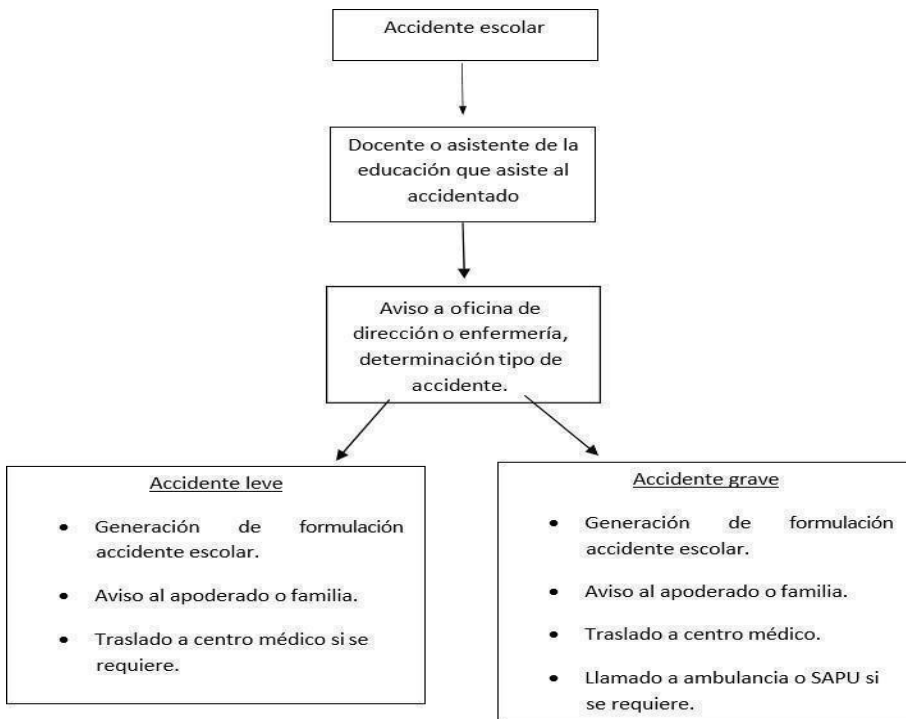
Accidente escolar

Docente o asistente de la educación que asiste al accidentado

Aviso a oficina de dirección o enfermería, determinación tipo de accidente.

Accidente leve

- Generación de formulación accidente escolar.
- Aviso al apoderado o familia.
- Traslado a centro médico si se requiere.

Accidente grave

- Generación de formulación accidente escolar.
- Aviso al apoderado o familia.
- Traslado a centro médico.
- Llamado a ambulancia o SAPU si se requiere.